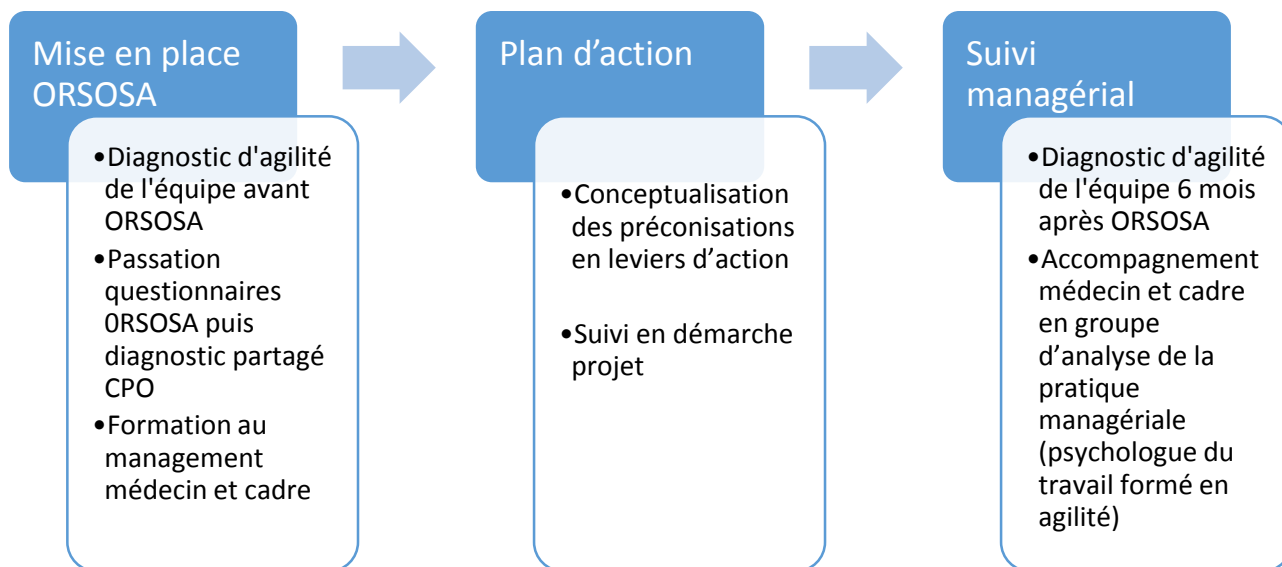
Mise en place ORSOSA

•Diagnostic d'agilité de l'équipe avant ORSOSA
•Passation questionnaires 0RSOSA puis diagnostic partagé CPO
•Formation au management médecin et cadre

Plan d’action

•Conceptualisation des préconisations en leviers d’action

•Suivi en démarche projet

Suivi managérial

•Diagnostic d'agilité de l'équipe 6 mois après ORSOSA
•Accompagnement médecin et cadre en groupe d’analyse de la pratique managériale (psychologue du travail formé en agilité)